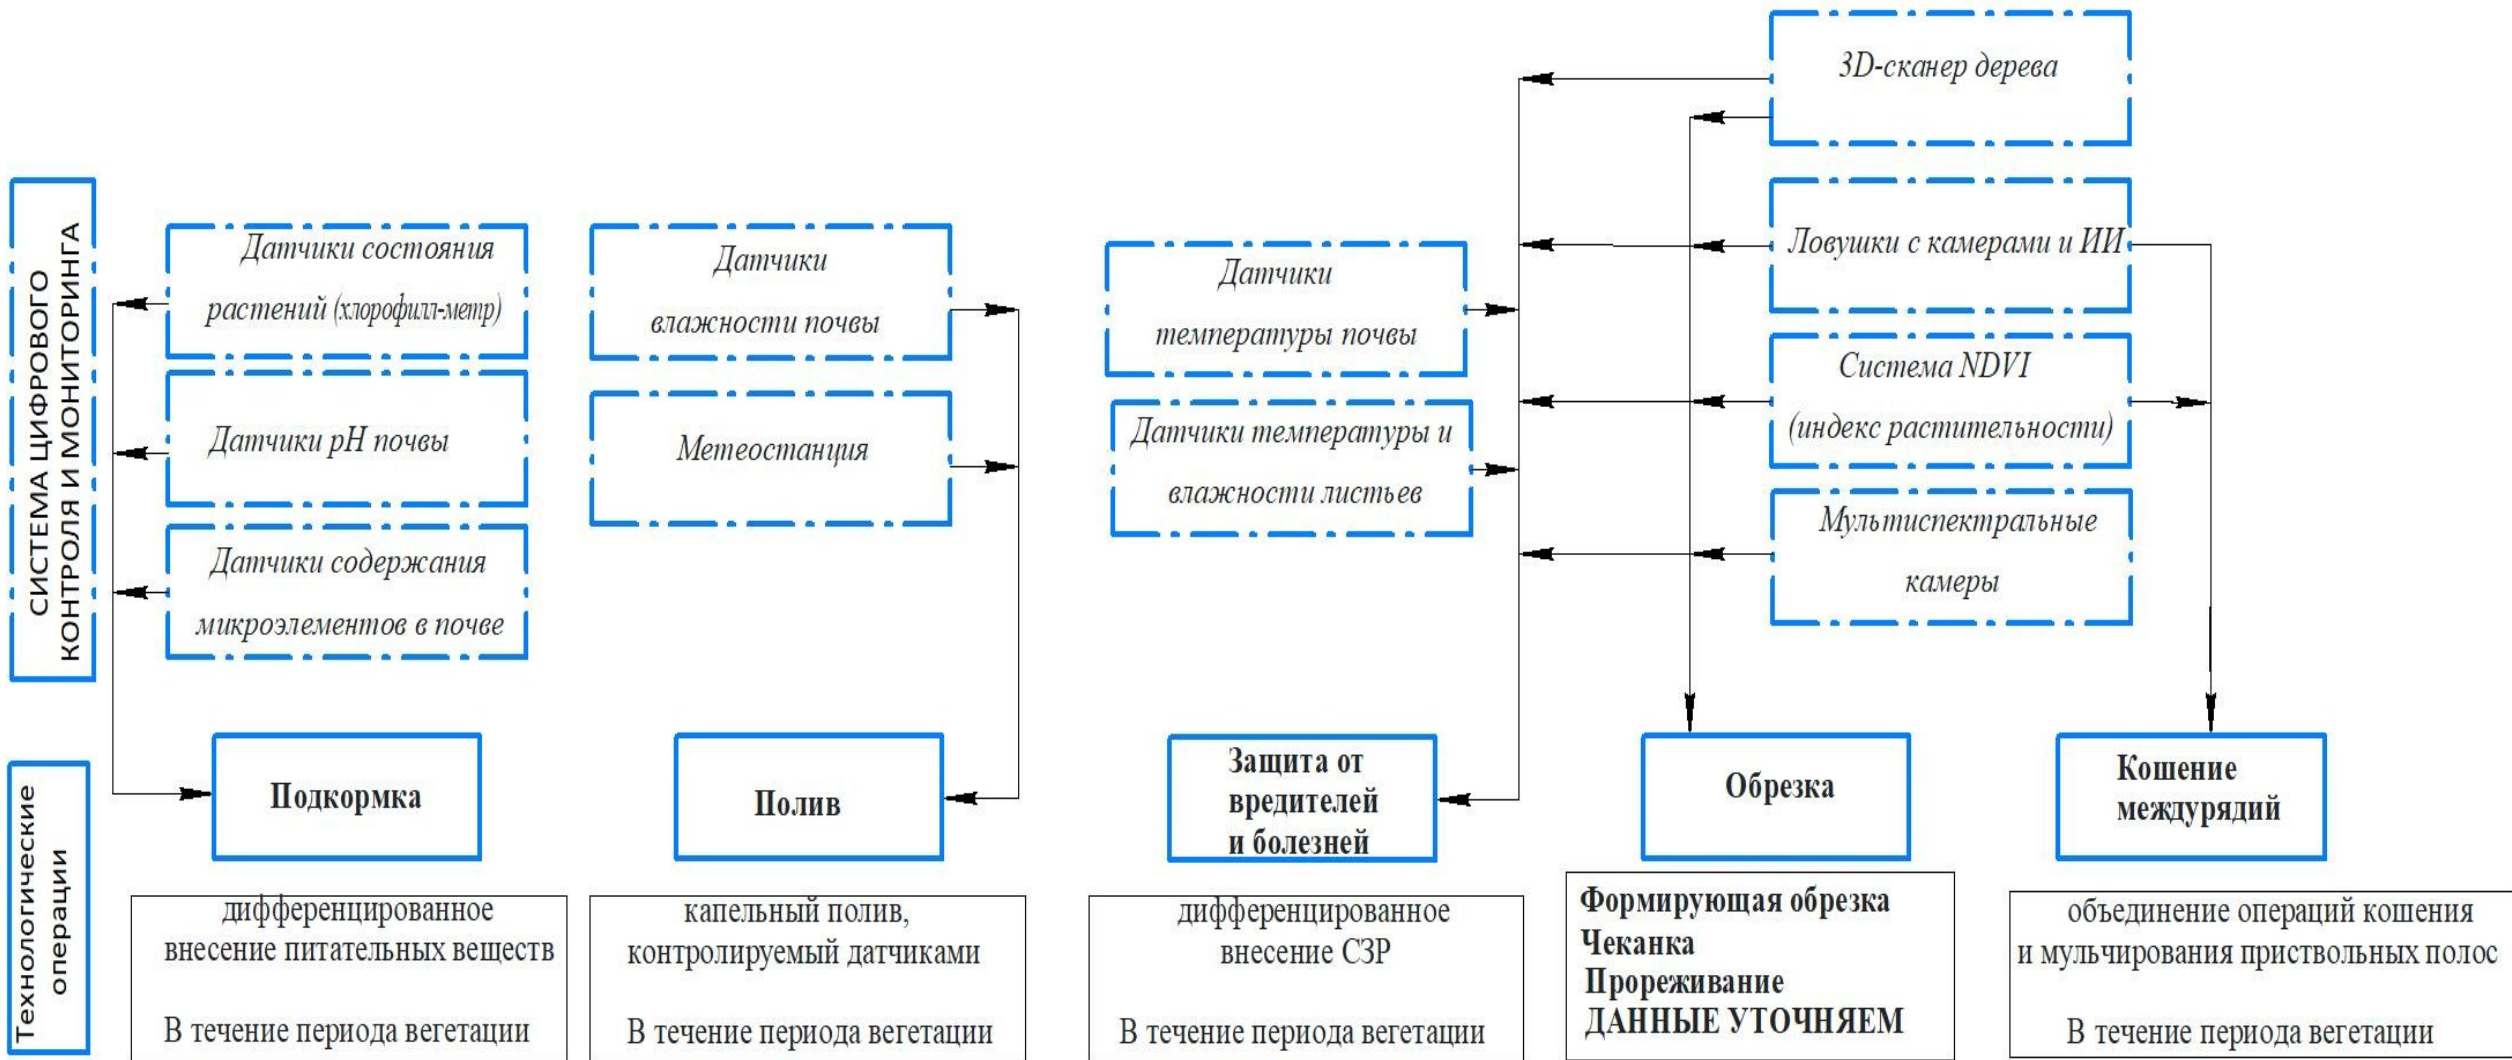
СИСТЕМА ЦИФРОВОГО КОНТРОЛЯ И МОНИТОРИНГА

Датчики состояния растений (хлорофилл-метр)

Датчики pH почвы

Датчики содержания микроэлементов в почве

Датчики влажности почвы

Метеостанция

Датчики температуры почвы

Датчики температуры и влажности листьев

3D-сканер дерева

Ловушки с камерами и ИИ

Система NDVI (индекс растительности)

Мультиспектральные камеры

Технологические операции

Подкормка

Полив

Защита от вредителей и болезней

Обрезка

Кошение междурядий

дифференцированное внесение питательных веществ

В течение периода вегетации

капельный полив, контролируемый датчиками

В течение периода вегетации

дифференцированное внесение СЗР

В течение периода вегетации

Формирующая обрезка
Чеканка
Прореживание
ДАННЫЕ УТОЧНЯЕМ

объединение операций кошения и мульчирования приствольных полос

В течение периода вегетации